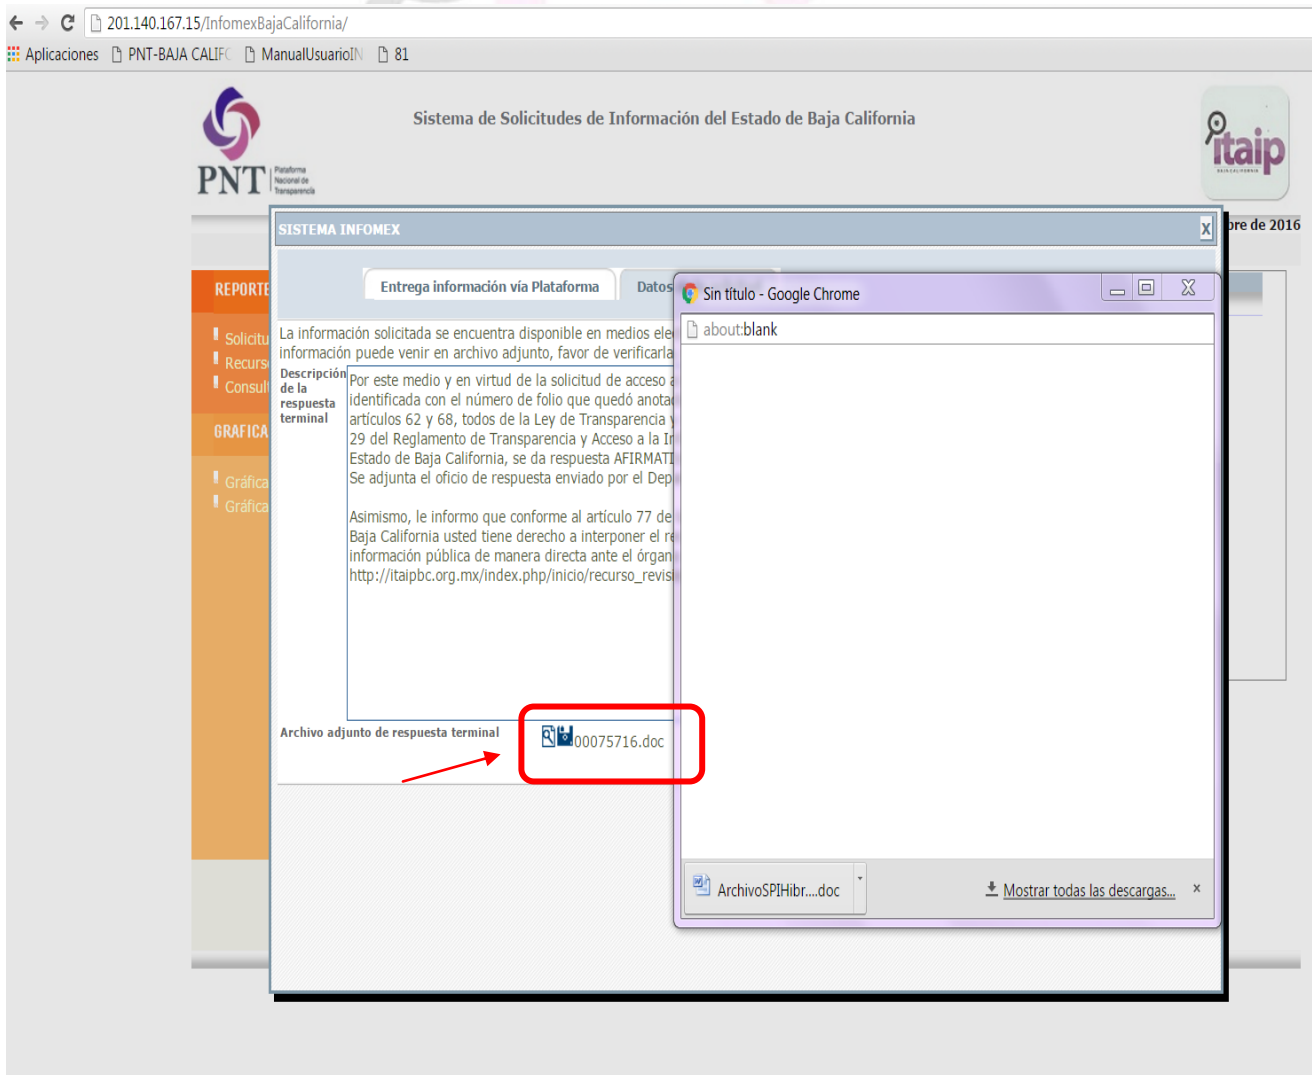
201.140.167.15/InfomexBajaCalifornia/

Aplicaciones PNT-BAJA CALIF ManualUsuarioIN 81

PNT Plataforma Nacional de Transparencia

Sistema de Solicitudes de Información del Estado de Baja California

itaip BAJA CALIFORNIA

bre de 2016

SISTEMA INFOMEX X

REPORTE

Solicitu
Recurs
Consult

GRAFICA

Gráfica
Gráfica

Entrega información vía Plataforma

Datos

La información solicitada se encuentra disponible en medios ele información puede venir en archivo adjunto, favor de verificarla

Descripción de la respuesta terminal

Por este medio y en virtud de la solicitud de acceso a identificada con el número de folio que quedó anota artículos 62 y 68, todos de la Ley de Transparencia y 29 del Reglamento de Transparencia y Acceso a la In Estado de Baja California, se da respuesta AFIRMATI Se adjunta el oficio de respuesta enviado por el Dep

Asimismo, le informo que conforme al artículo 77 de Baja California usted tiene derecho a interponer el re información pública de manera directa ante el órgan http://itaipbc.org.mx/index.php/inicio/recurso_revis

Archivo adjunto de respuesta terminal

00075716.doc

Sin título - Google Chrome

about:blank

ArchivoSPIHibr....doc

Mostrar todas las descargas...

×